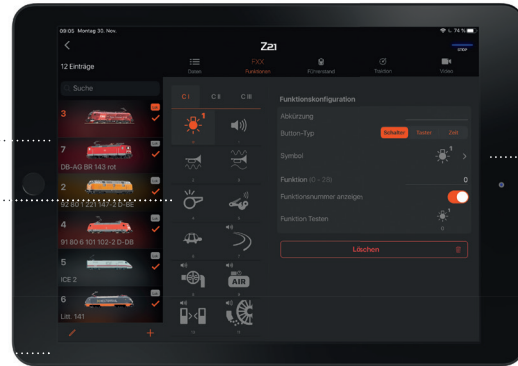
09:05 Montag 30. Nov.

74 %

<

Z21

STOP

12 Einträge

Daten

FXX
Funktionen

Führerstand

Traktion

Video

Suche

3

7
DB-AG BR 143 rot

2
92 80 1 231 147-2 D-DB

4
91 80 6 101 102-2 D-DB

5
ICE 2

6
Litt. 141

C I

C II

C III

1

AIR

Funktionskonfiguration

Abkürzung

Button-Typ

Schalten

Tasten

Zeit

Symbol

>

Funktion (0 - 28)

0

Funktionsnummer anzeigen

Funktion Testen

Löschen

/

+